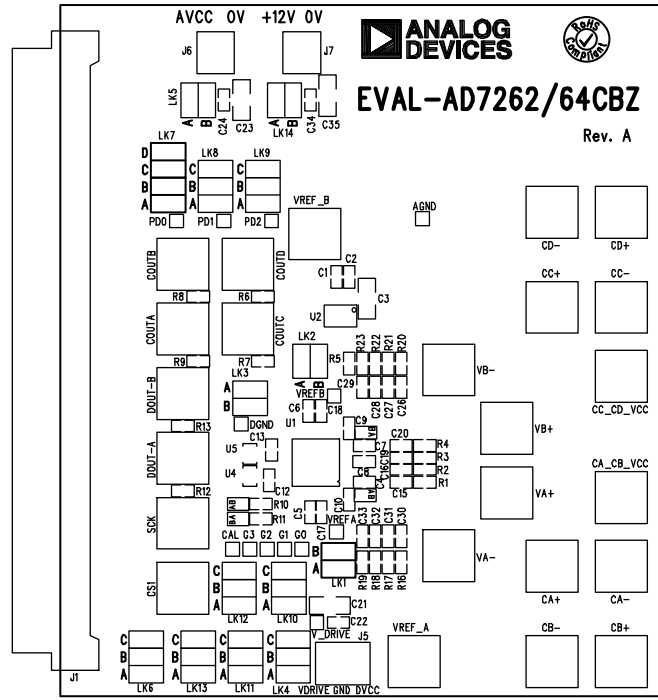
AVCC 0V +12V 0V

J6 J7

ANALOG DEVICES

RoHS Compliant

EVAL-AD7262/64CBZ

Rev. A

LK5 A B C24 C23 A B LK14 C34 C35

LK7 D C B A

LK8 C B A

LK9 C B A

PD0 PD1 PD2

VREF_B

AGND

CD- CD+

COUTB COUTD

C1 C2

CC+ CC-

R8 R6

U2 C3

COUTA COUTC

LK2

R23 R22 R21 R20

R5

R9 R7

LK3 A B

A B

VB-

DOUT-B

C29

VREFB

C6 C18

C28 C27 C26

CC_CD_VCC

DGND

U1

C9

R13

C13

C20

VB+

U5

C16 C19

R4 R3 R2 R1

U4

DOUT-A

C8

C15

C12

VA+

CA_CB_VCC

R12

R10

R11

C5

C10

SCK

C17

VREFA

C33 C32 C31 C30

VA-

CAL G3 G2 G1 G0

B A

LK1

R19 R18 R17 R16

CS1

C B A

C B A

CA+ CA-

LK12 LK10

C21

C22

V_DRIVE J5

VREF_A

CB- CB+

C B A

C B A

C B A

C B A

J1

LK6 LK13 LK11 LK4 VDRIVE GND DVCC